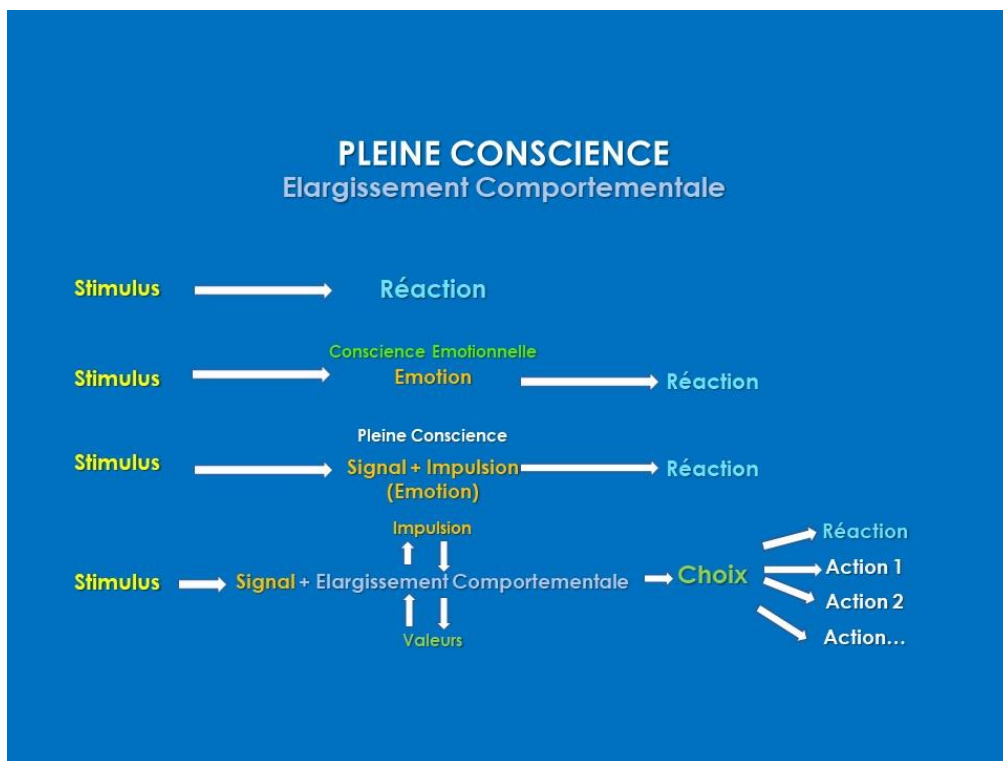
PLEINE CONSCIENCE
Elargissement Comportementale

Stimulus Réaction

Conscience Emotionnelle
Stimulus Emotion Réaction

Pleine Conscience
Stimulus Signal + Impulsion (Emotion) Réaction

Impulsion
Stimulus Signal + Elargissement Comportementale Choix
Valeurs

Réaction
Action 1
Action 2
Action…